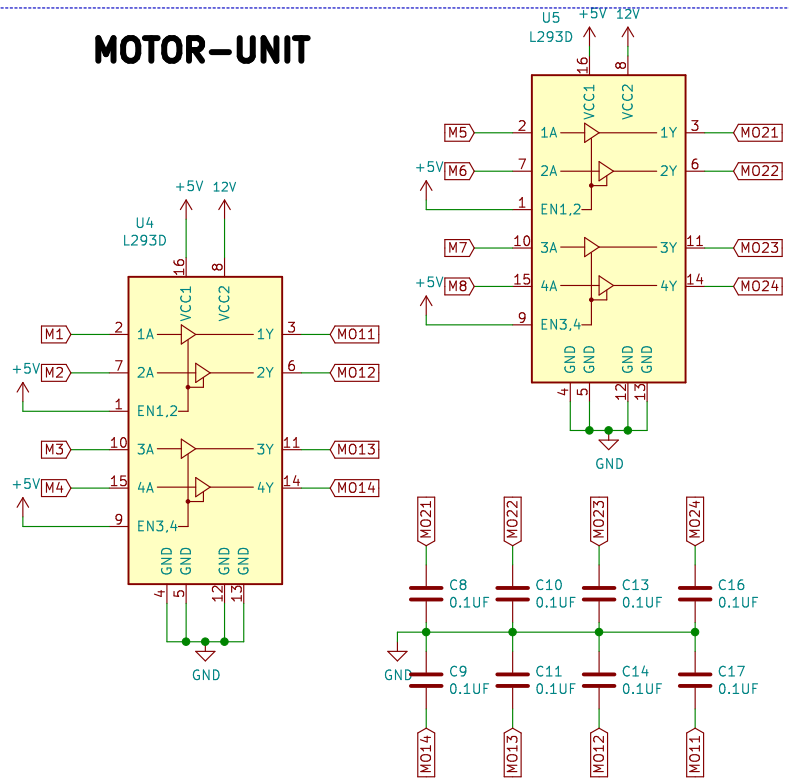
MOTOR-UNIT

U5
L293D
+5V
12V
16
8
VCC1
VCC2
M5
2
1A
1Y
3
MO21
+5V
M6
7
2A
2Y
6
MO22
1
EN1,2
M7
10
3A
3Y
11
MO23
+5V
M8
15
4A
4Y
14
MO24
9
EN3,4
GND
GND
GND
GND
4
5
12
13
GND

U4
L293D
+5V
12V
16
8
VCC1
VCC2
M1
2
1A
1Y
3
MO11
+5V
M2
7
2A
2Y
6
MO12
1
EN1,2
M3
10
3A
3Y
11
MO13
+5V
M4
15
4A
4Y
14
MO14
9
EN3,4
GND
GND
GND
GND
4
5
12
13
GND

MO21
MO22
MO23
MO24
C8
0.1UF
C10
0.1UF
C13
0.1UF
C16
0.1UF
GND
C9
0.1UF
C11
0.1UF
C14
0.1UF
C17
0.1UF
MO14
MO13
MO12
MO11